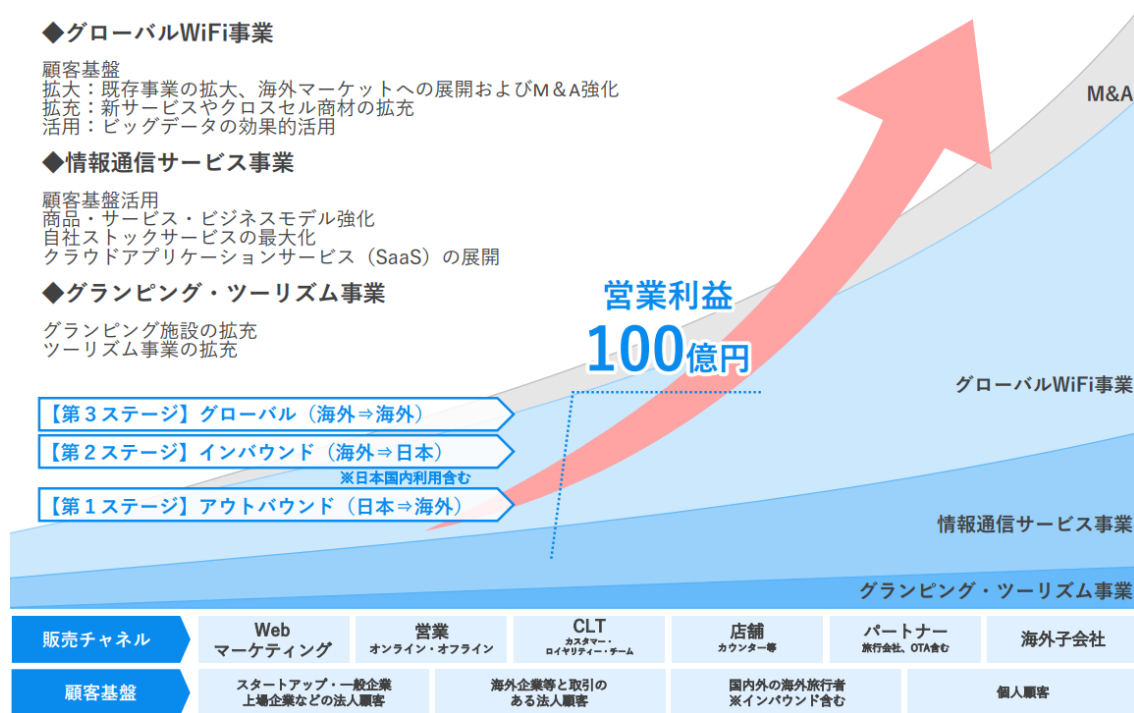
◆グローバルWiFi事業

顧客基盤
拡大：既存事業の拡大、海外マーケットへの展開およびM＆A強化
拡充：新サービスやクロスセル商材の拡充
活用：ビッグデータの効果的活用

◆情報通信サービス事業

顧客基盤活用
商品・サービス・ビジネスモデル強化
自社ストックサービスの最大化
クラウドアプリケーションサービス（SaaS）の展開

◆グランピング・ツーリズム事業

グランピング施設の拡充
ツーリズム事業の拡充

営業利益
100億円

M&A

グローバルWiFi事業

【第３ステージ】グローバル（海外⇒海外）
【第２ステージ】インバウンド（海外⇒日本）
※日本国内利用含む
【第１ステージ】アウトバウンド（日本⇒海外）

情報通信サービス事業

グランピング・ツーリズム事業

販売チャネル | Web マーケティング | 営業 オンライン・オフライン | CLT カスタマー・ロイヤリティー・チーム | 店舗 カウンター等 | パートナー 旅行会社、OTA含む | 海外子会社

顧客基盤 | スタートアップ・一般企業 上場企業などの法人顧客 | 海外企業等と取引の ある法人顧客 | 国内外の海外旅行者 ※インバウンド含む | 個人顧客